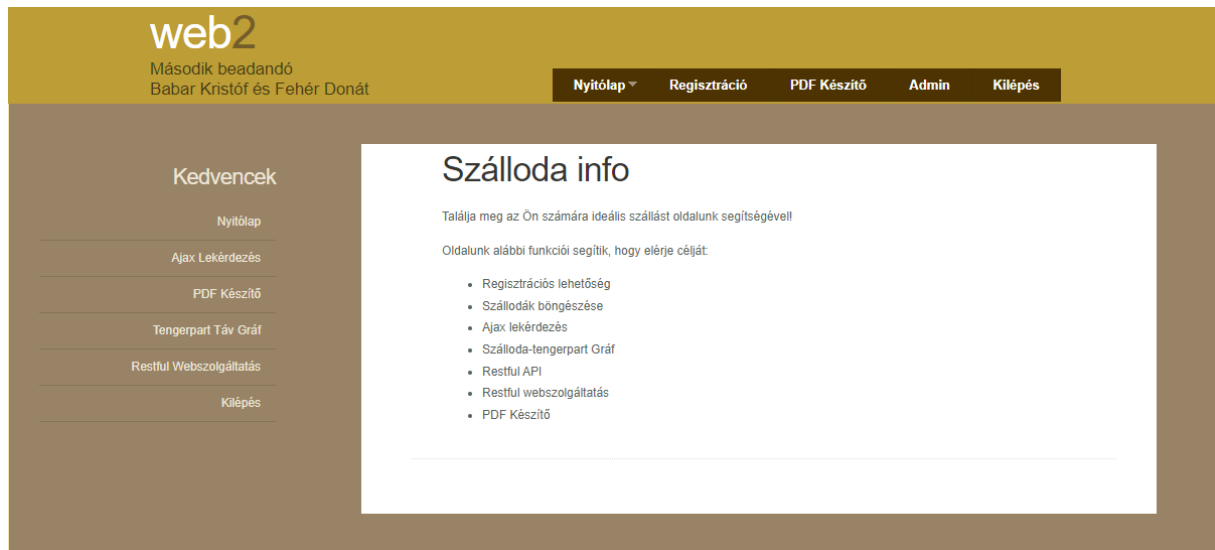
web2
Második beadandó
Babar Kristóf és Fehér Donát

Nyitólap ▾ Regisztráció PDF Készítő Admin Kilépés

Kedvencek

Nyitólap
Ajax Lekérdezés
PDF Készítő
Tengerpart Táv Gráf
Restful Webszolgáltatás
Kilépés

Szálloda info

Találja meg az Ön számára ideális szállást oldalunk segítségével!

Oldalunk alábbi funkciói segítik, hogy elérje célját:

- Regisztrációs lehetőség
- Szállodák böngészése
- Ajax lekérdezés
- Szálloda-tengerpart Gráf
- Restful API
- Restful webszolgáltatás
- PDF Készítő